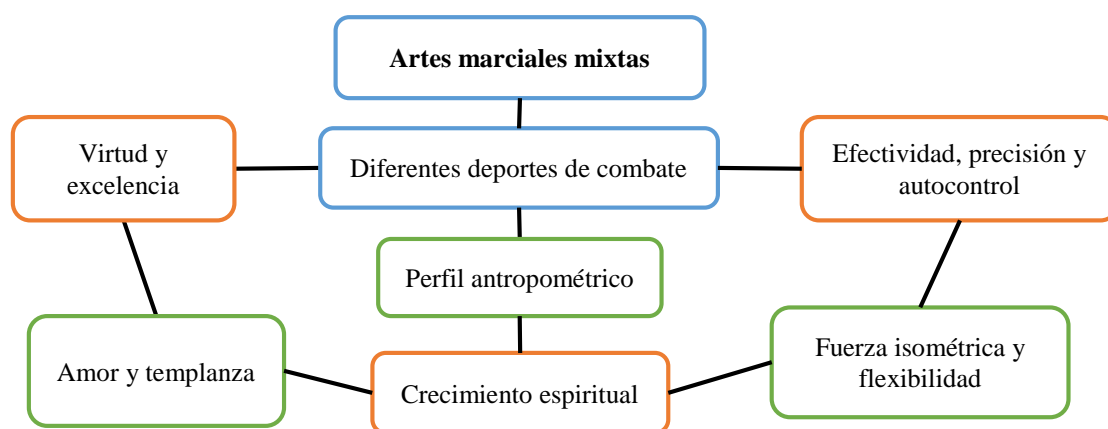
Artes marciales mixtas

Virtud y excelencia

Diferentes deportes de combate

Efectividad, precisión y autocontrol

Perfil antropométrico

Amor y templanza

Crecimiento espiritual

Fuerza isométrica y flexibilidad